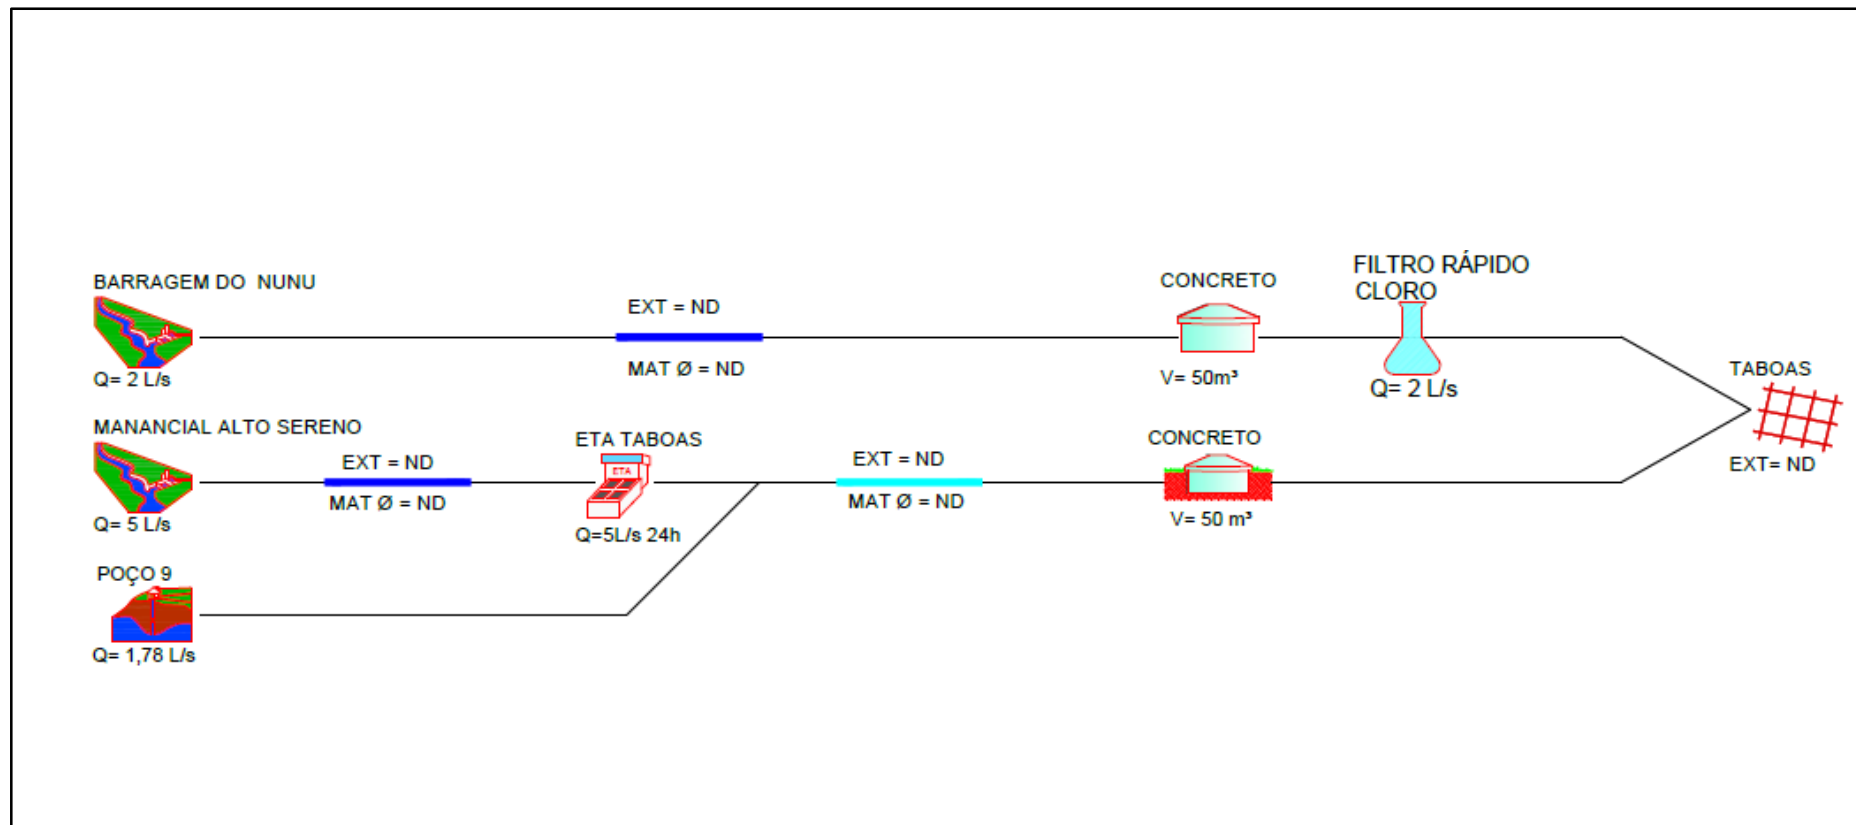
BARRAGEM DO NUNU

Q= 2 L/s

EXT = ND

MAT Ø = ND

CONCRETO

V= 50m³

FILTRO RÁPIDO
CLORO

Q= 2 L/s

TABOAS

EXT= ND

MANANCIAL ALTO SERENO

Q= 5 L/s

EXT = ND

MAT Ø = ND

ETA TABOAS

ETA

Q=5L/s 24h

EXT = ND

MAT Ø = ND

CONCRETO

V= 50 m³

POÇO 9

Q= 1,78 L/s